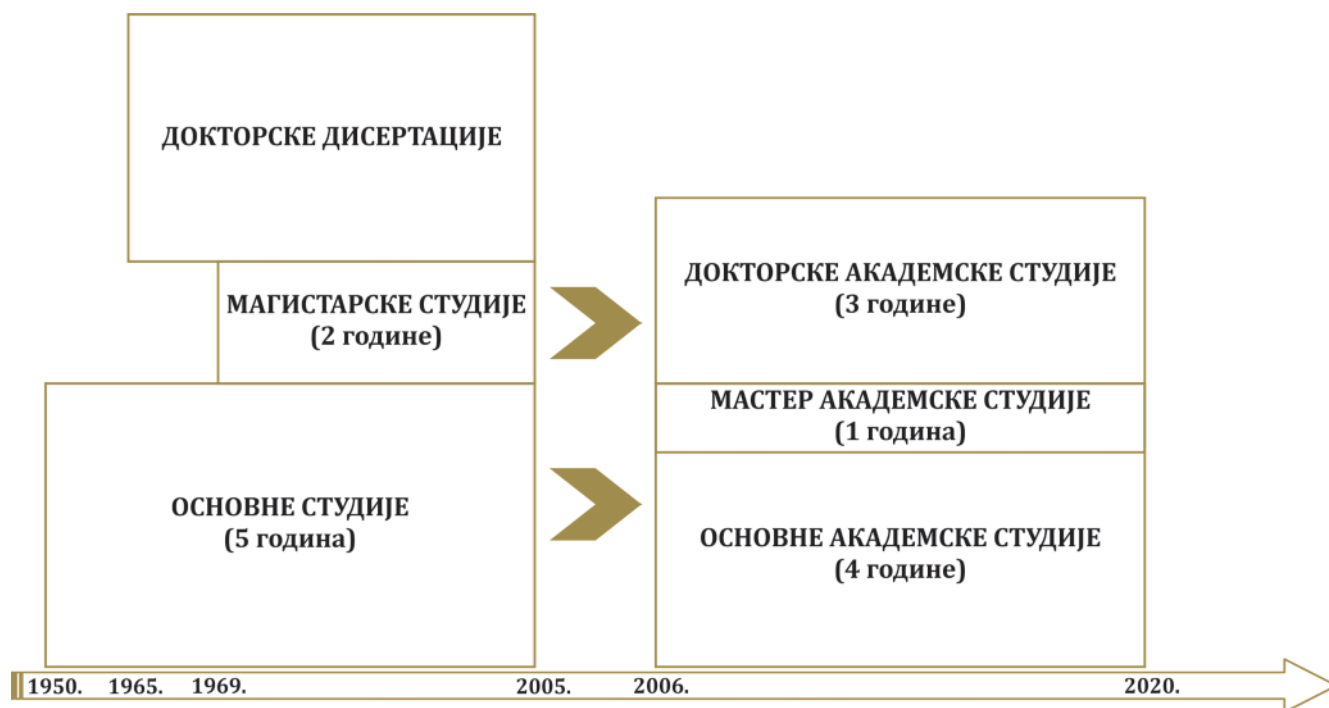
ДОКТОРСКЕ ДИСЕРТАЦИЈЕ

МАГИСТАРСКЕ СТУДИЈЕ
(2 године)

ОСНОВНЕ СТУДИЈЕ
(5 година)

ДОКТОРСКЕ АКАДЕМСКЕ СТУДИЈЕ
(3 године)

МАСТЕР АКАДЕМСКЕ СТУДИЈЕ
(1 година)

ОСНОВНЕ АКАДЕМСКЕ СТУДИЈЕ
(4 године)

1950. 1965. 1969. 2005. 2006. 2020.